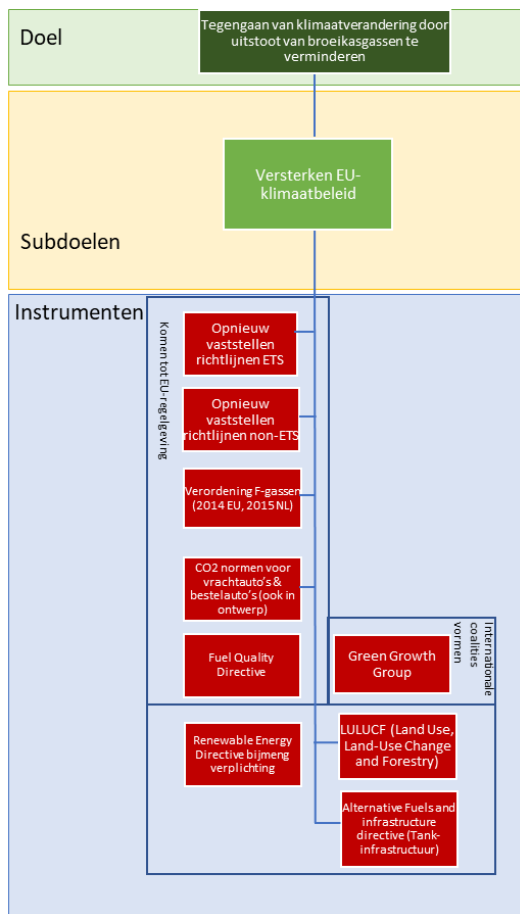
Doel

Tegengaan van klimaatverandering door uitstoot van broeikasgassen te verminderen

Subdoelen

Versterken EU-klimaatbeleid

Instrumenten

Komen tot EU-regelgeving

Opnieuw vaststellen richtlijnen ETS

Opnieuw vaststellen richtlijnen non-ETS

Verordening F-gassen (2014 EU, 2015 NL)

CO2 normen voor vrachtauto's & bestelauto's (ook in ontwerp)

Fuel Quality Directive

Internationale coalities vormen

Green Growth Group

Renewable Energy Directive bijmeng verplichting

LULUCF (Land Use, Land-Use Change and Forestry)

Alternative Fuels and infrastructure directive (Tank-infrastructuur)